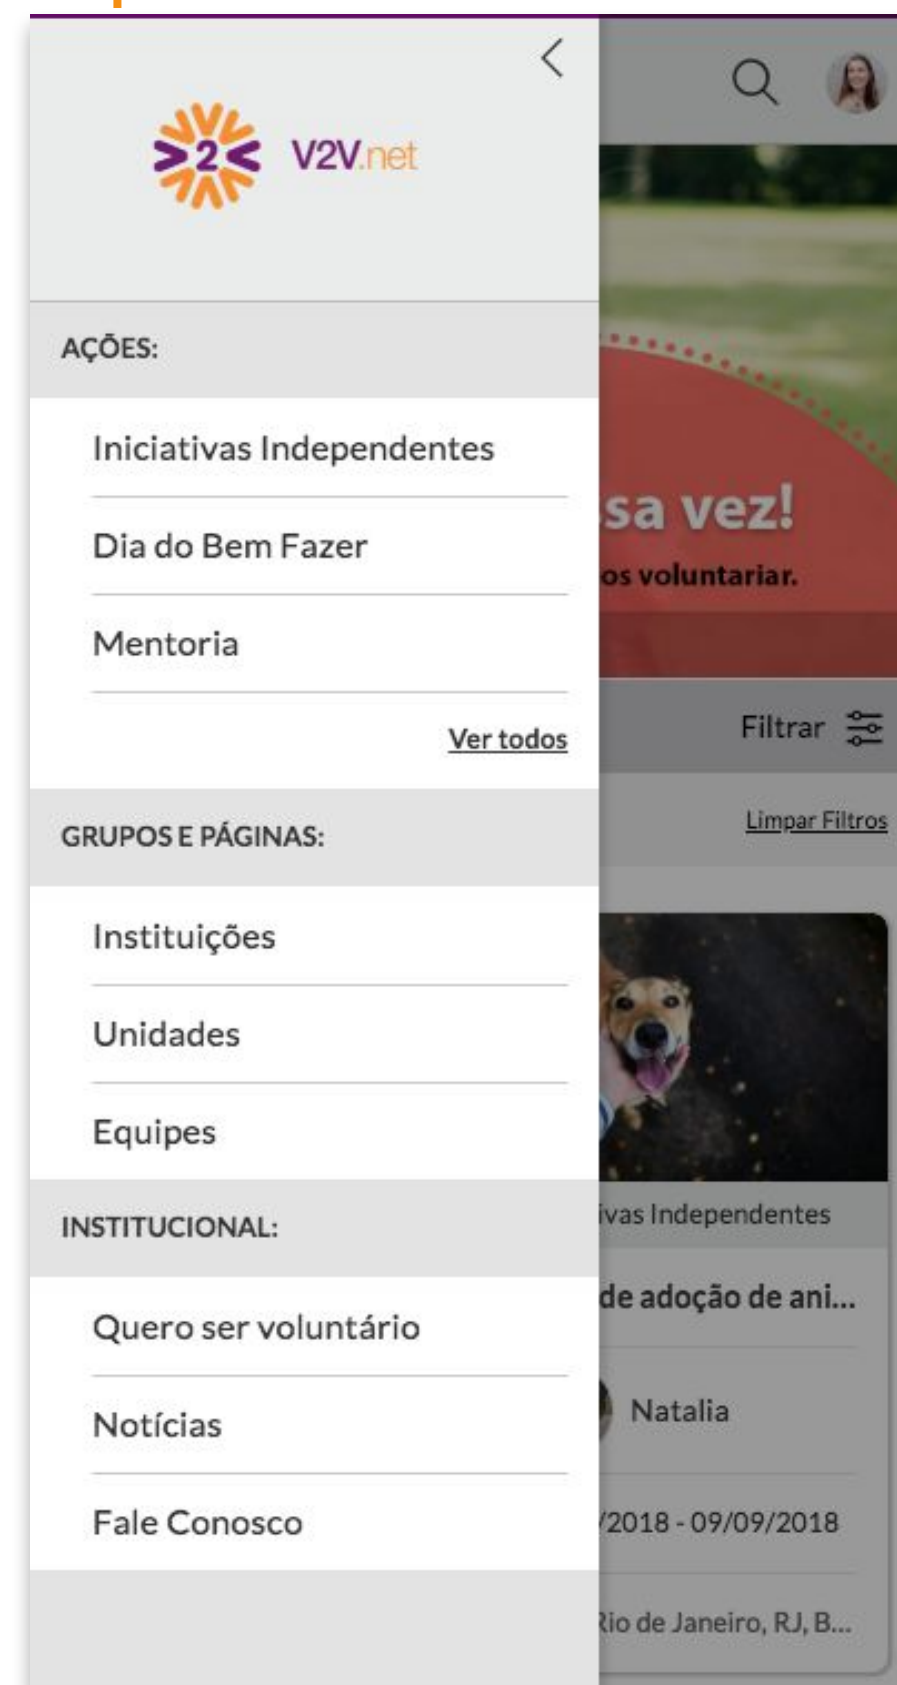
2

V2V.net

AÇÕES:

Iniciativas Independentes

Dia do Bem Fazer

Mentoria

Ver todos

GRUPOS E PÁGINAS:

Instituições

Unidades

Equipes

INSTITUCIONAL:

Quero ser voluntário

Notícias

Fale Conosco

sa vez!

os voluntariar.

Filtrar

Limpar Filtros

ivas Independentes

de adoção de ani...

Natalia

/2018 - 09/09/2018

Rio de Janeiro, RJ, B...